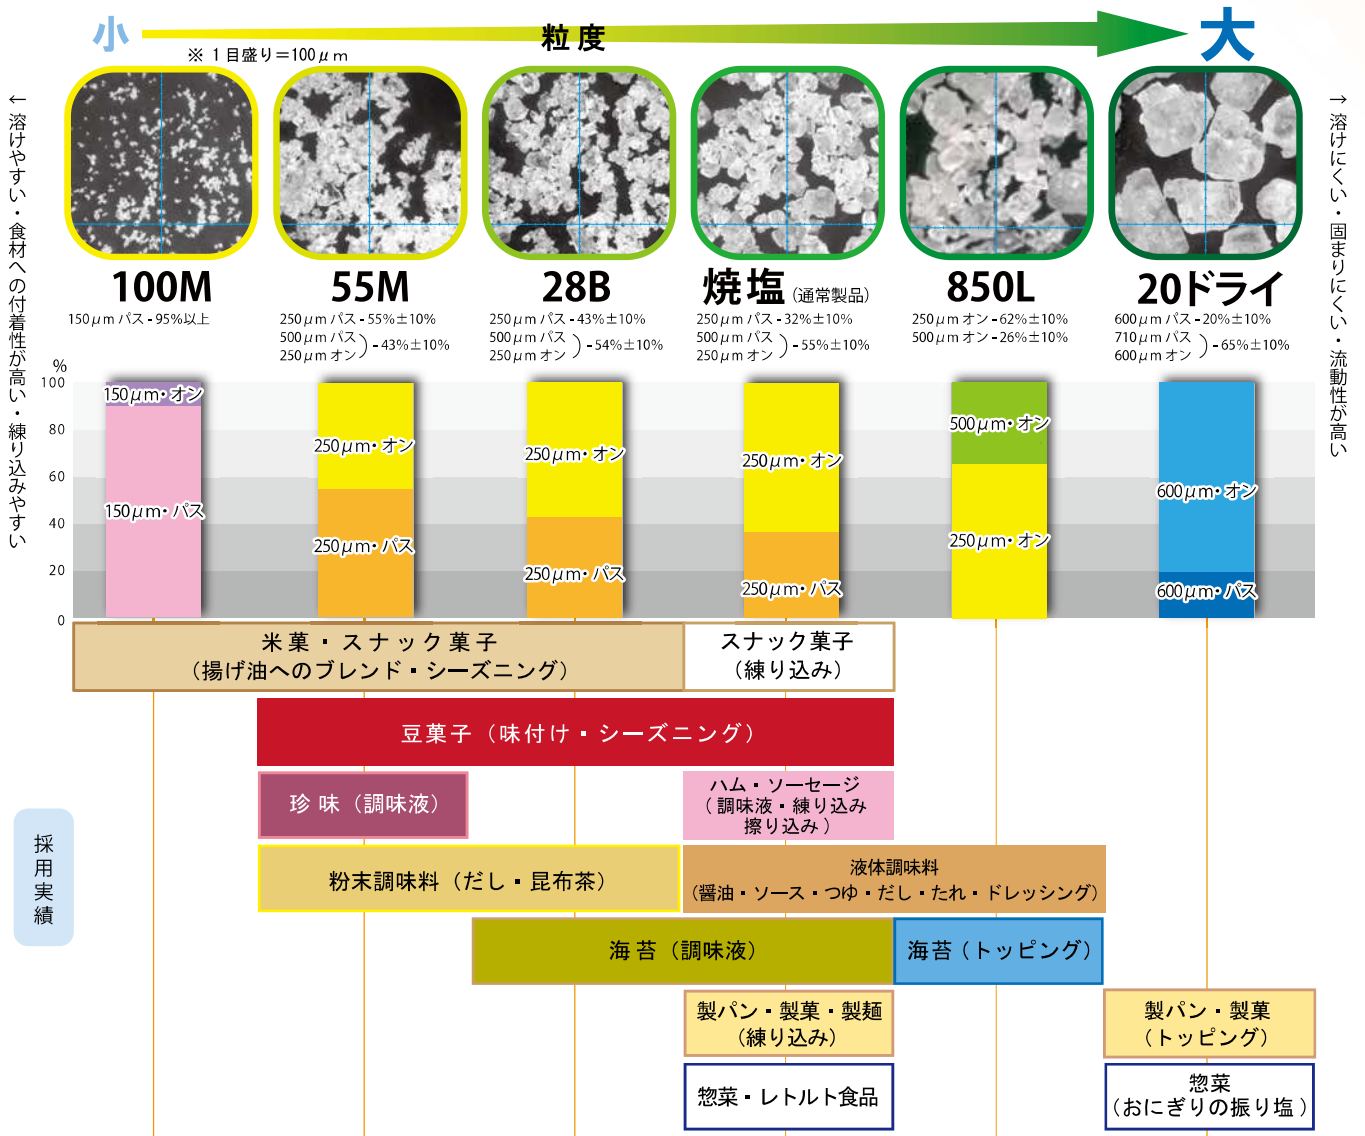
小 粒度 大

※ 1目盛り＝100$\mu$m

←溶けやすい・食材への付着性が高い・練り込みやすい

→溶けにくい・固まりにくい・流動性が高い

100M
150$\mu$mパス-95%以上

55M
250$\mu$mパス-55%±10%
500$\mu$mパス
250$\mu$mオン -43%±10%

28B
250$\mu$mパス-43%±10%
500$\mu$mパス
250$\mu$mオン -54%±10%

焼塩（通常製品）
250$\mu$mパス-32%±10%
500$\mu$mパス
250$\mu$mオン -55%±10%

850L
250$\mu$mオン-62%±10%
500$\mu$mオン-26%±10%

20ドライ
600$\mu$mパス-20%±10%
710$\mu$mパス
600$\mu$mオン -65%±10%

%
100
80
60
40
20
0

150$\mu$m・オン
150$\mu$m・パス
250$\mu$m・オン
250$\mu$m・パス
250$\mu$m・オン
250$\mu$m・パス
250$\mu$m・オン
250$\mu$m・パス
500$\mu$m・オン
250$\mu$m・オン
600$\mu$m・オン
600$\mu$m・パス

採用実績

米菓・スナック菓子（揚げ油へのブレンド・シーズニング）
スナック菓子（練り込み）
豆菓子（味付け・シーズニング）
珍味（調味液）
ハム・ソーセージ（調味液・練り込み擦り込み）
粉末調味料（だし・昆布茶）
液体調味料（醤油・ソース・つゆ・だし・たれ・ドレッシング）
海苔（調味液）
海苔（トッピング）
製パン・製菓・製麺（練り込み）
製パン・製菓（トッピング）
惣菜・レトルト食品
惣菜（おにぎりの振り塩）